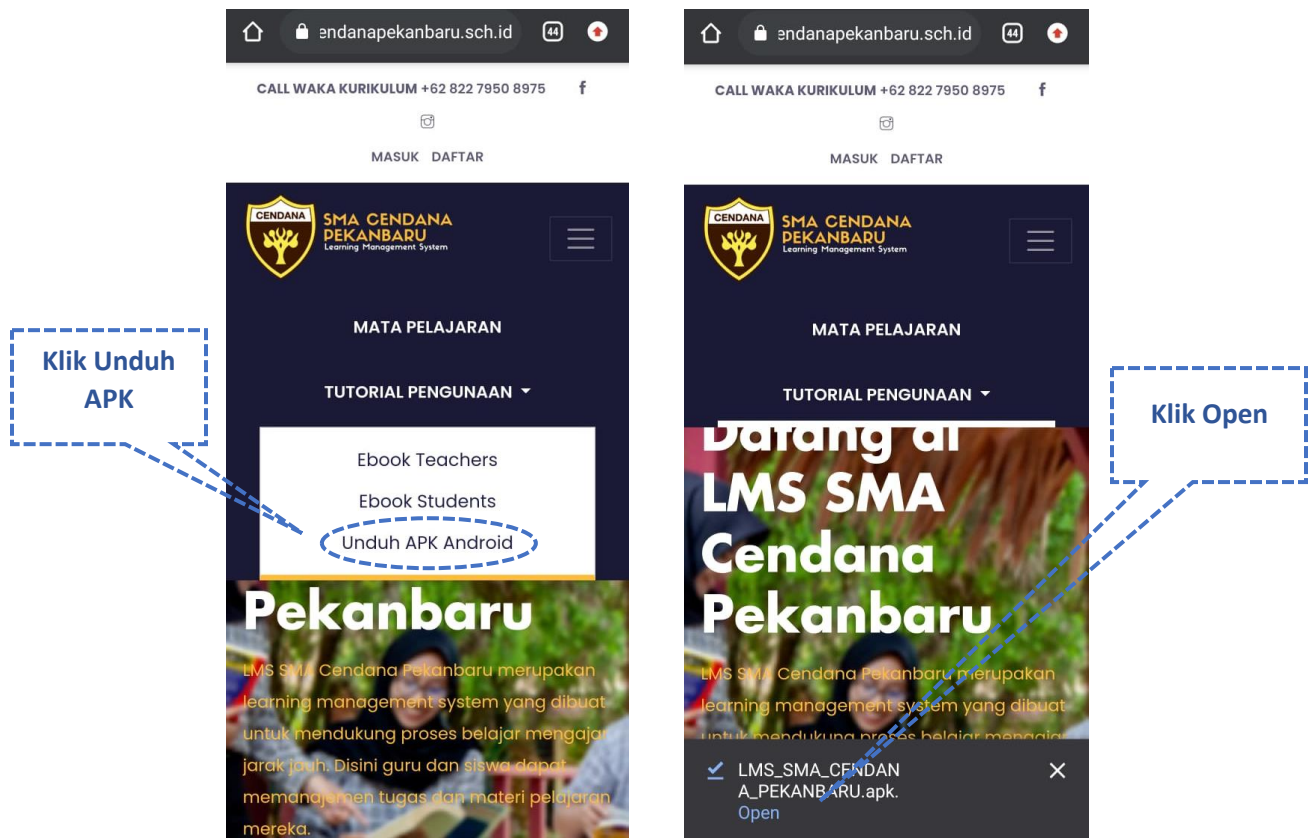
endanapekanbaru.sch.id 44

CALL WAKA KURIKULUM +62 822 7950 8975

MASUK DAFTAR

CENDANA SMA CENDANA PEKANBARU Learning Management System

MATA PELAJARAN

TUTORIAL PENGUNAAN

Ebook Teachers

Ebook Students

Unduh APK Android

Pekanbaru

LMS SMA Cendana Pekanbaru merupakan learning management system yang dibuat untuk mendukung proses belajar mengajar jarak jauh. Disini guru dan siswa dapat memanajemen tugas dan materi pelajaran mereka.

Klik Unduh APK

endanapekanbaru.sch.id 44

CALL WAKA KURIKULUM +62 822 7950 8975

MASUK DAFTAR

CENDANA SMA CENDANA PEKANBARU Learning Management System

MATA PELAJARAN

TUTORIAL PENGUNAAN

Datang di LMS SMA Cendana Pekanbaru

LMS SMA Cendana Pekanbaru merupakan learning management system yang dibuat untuk mendukung proses belajar mengajar

LMS_SMA_CENDANA_PEKANBARU.apk.
Open

Klik Open